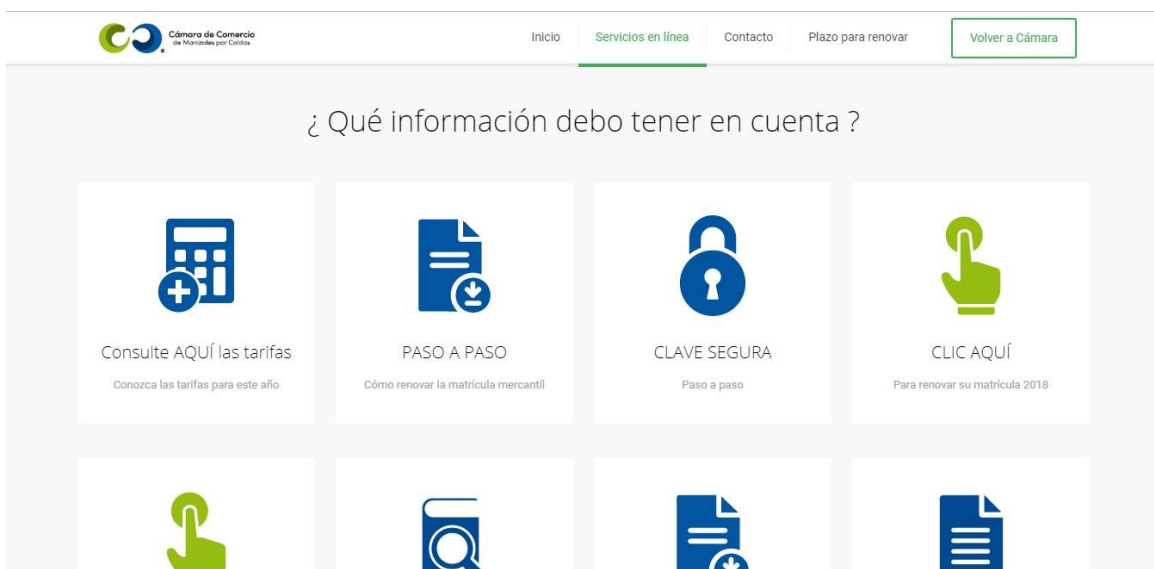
Cámara de Comercio de Manizales por Caldas

Inicio Servicios en línea Contacto Plazo para renovar Volver a Cámara

¿ Qué información debo tener en cuenta ?

Consulte AQUÍ las tarifas
Conozca las tarifas para este año

PASO A PASO
Cómo renovar la matrícula mercantil

CLAVE SEGURA
Paso a paso

CLIC AQUÍ
Para renovar su matrícula 2018